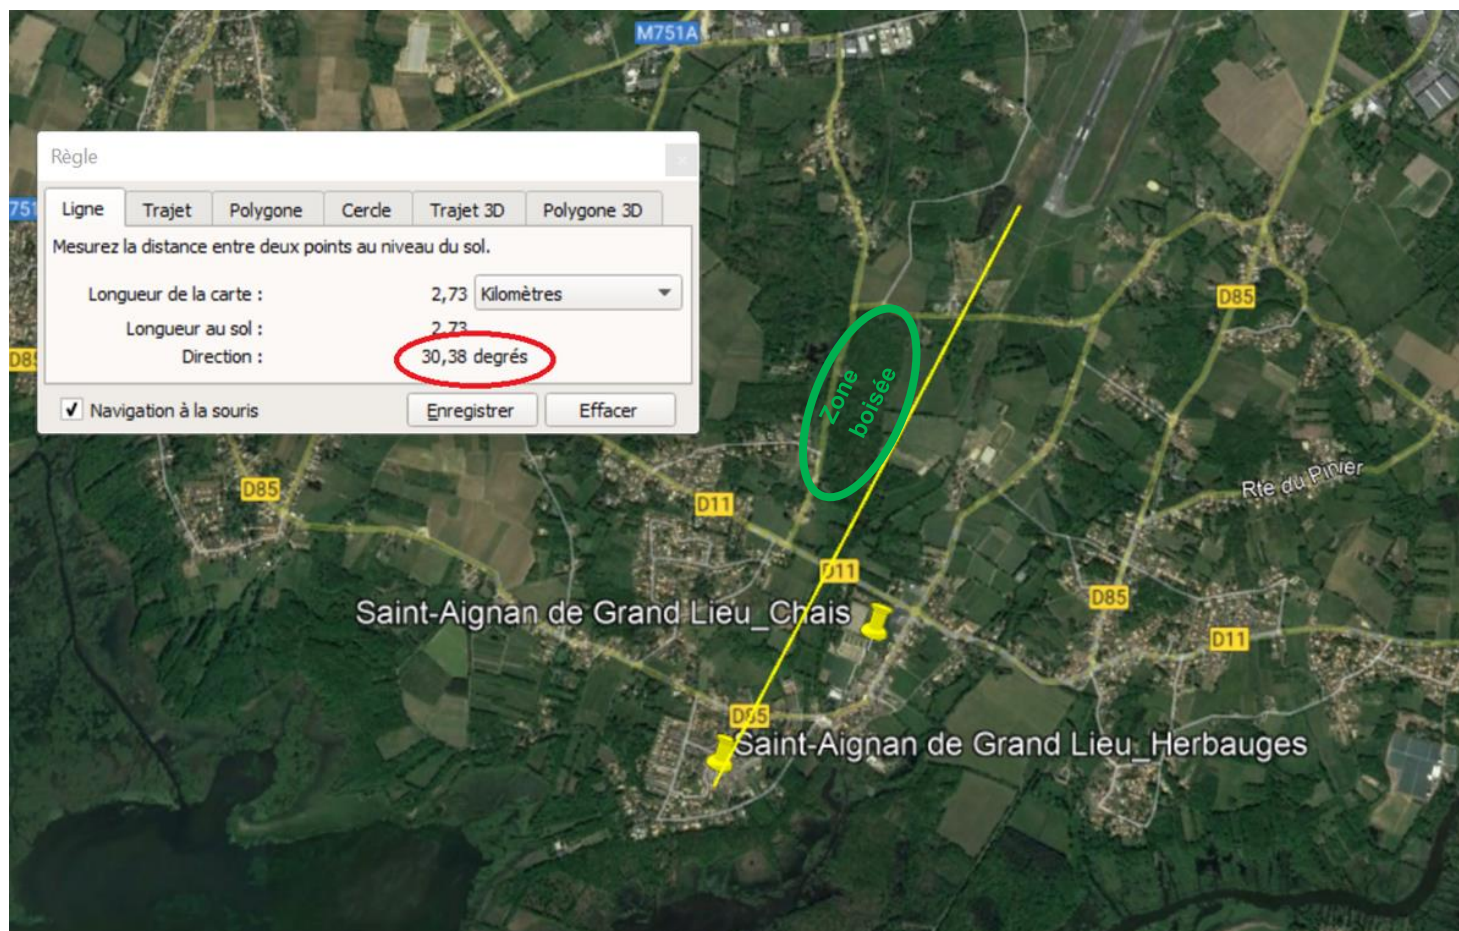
M751A

Règle

Ligne | Trajet | Polygone | Cercle | Trajet 3D | Polygone 3D

Mesurez la distance entre deux points au niveau du sol.

Longueur de la carte : 2,73 Kilomètres

Longueur au sol : 2,73

Direction : 30,38 degrés

✓ Navigation à la souris

Enregistrer

Effacer

751

D85

D85

D85

Zone boisée

D11

D11

Rte du Pivier

D85

Saint-Aignan de Grand Lieu_Chais

D11

D85

Saint-Aignan de Grand Lieu_Herbauges